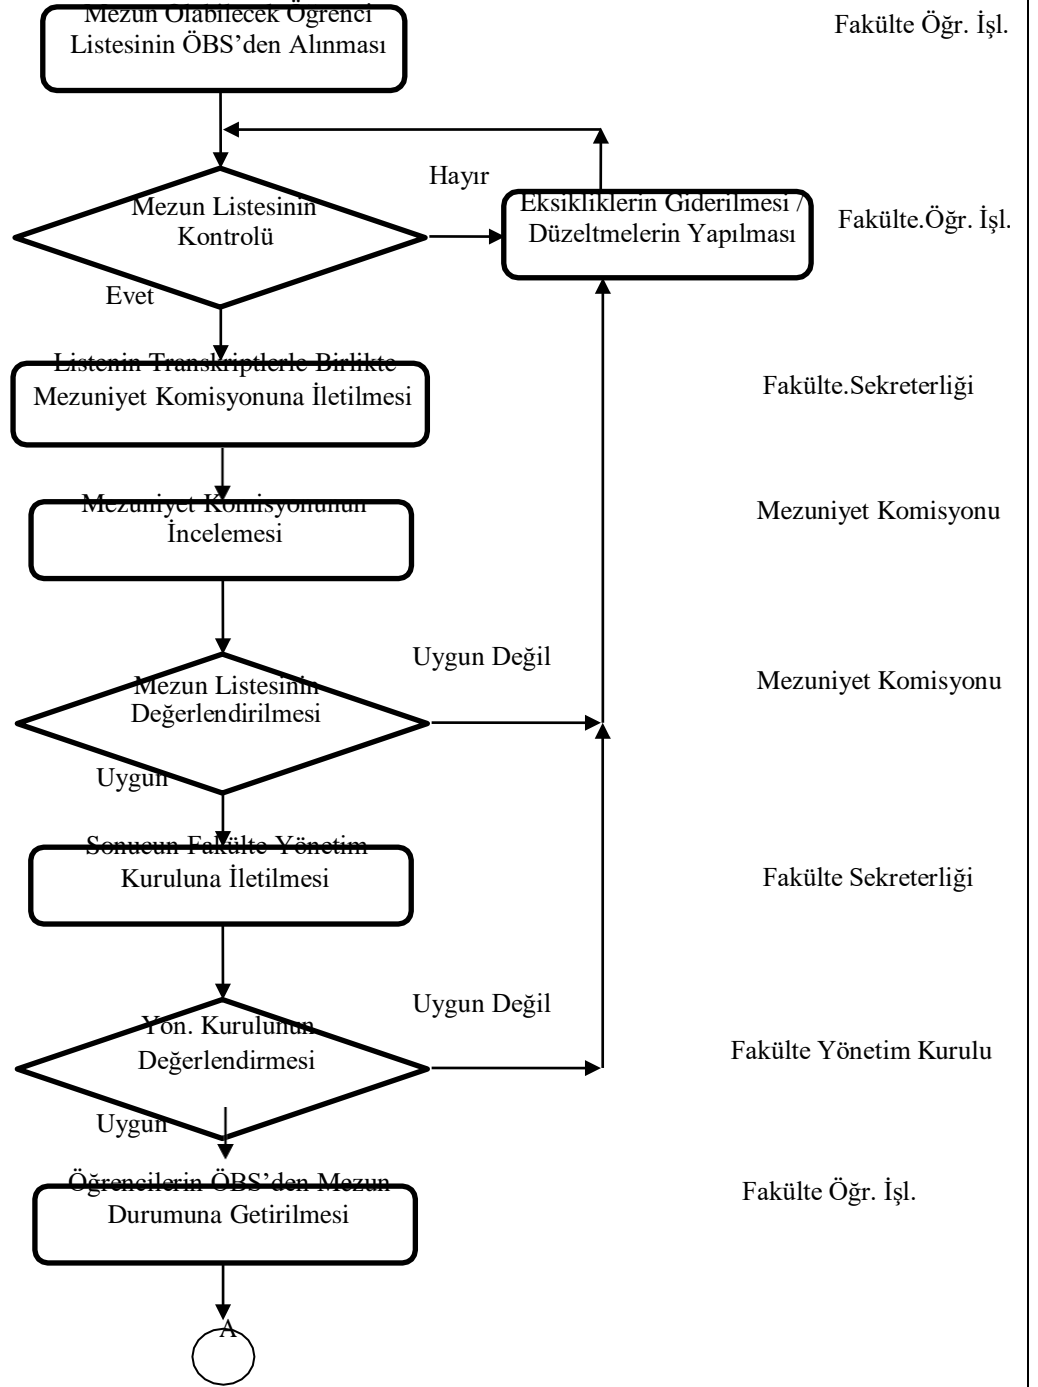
Mezun Olabilecek Öğrenci Listesinin ÖBS'den Alınması

Fakülte Öğr. İşl.

Hayır

Mezun Listesinin Kontrolü

Eksikliklerin Giderilmesi / Düzeltmelerin Yapılması

Fakülte.Öğr. İşl.

Evet

Listenin Transkriptlerle Birlikte Mezuniyet Komisyonuna İletilmesi

Fakülte.Sekreterliği

Mezuniyet Komisyonunun İncelemesi

Mezuniyet Komisyonu

Uygun Değil

Mezun Listesinin Değerlendirilmesi

Mezuniyet Komisyonu

Uygun

Sonucun Fakülte Yönetim Kuruluna İletilmesi

Fakülte Sekreterliği

Uygun Değil

Yön. Kurulunun Değerlendirmesi

Fakülte Yönetim Kurulu

Uygun

Öğrencilerin ÖBS'den Mezun Durumuna Getirilmesi

Fakülte Öğr. İşl.

A